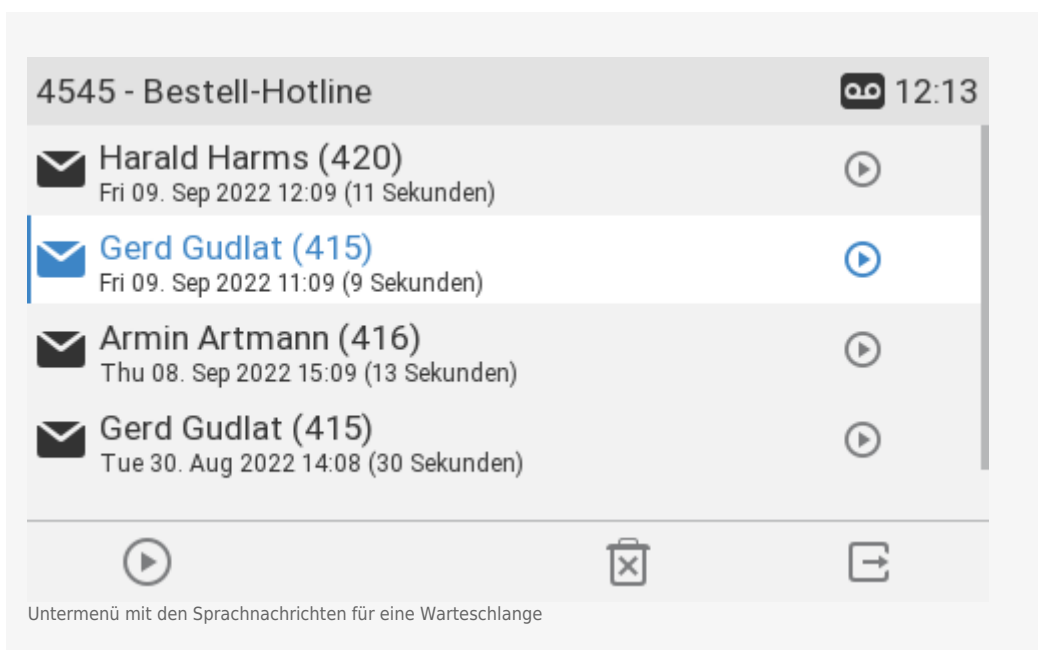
4545 - Bestell-Hotline 12:13

Harald Harms (420)
Fri 09. Sep 2022 12:09 (11 Sekunden)

Gerd Gudlat (415)
Fri 09. Sep 2022 11:09 (9 Sekunden)

Armin Artmann (416)
Thu 08. Sep 2022 15:09 (13 Sekunden)

Gerd Gudlat (415)
Tue 30. Aug 2022 14:08 (30 Sekunden)

Untermenü mit den Sprachnachrichten für eine Warteschlange